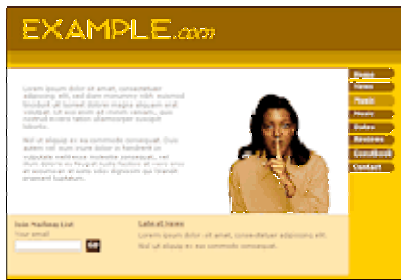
EXAMPLE.com

Lorem ipsum dolor sit amet, consectetuer adipiscing elit, sed diam nonummy nibh euismod tincidunt ut laoreet dolore magna aliquam erat volutpat. Ut wisi enim ad minim veniam, quis nostrud exerci tation ullamcorper suscipit lobortis.

Nisl ut aliquip ex ea commodo consequat. Duis autem vel eum iriure dolor in hendrerit in vulputate velit esse molestie consequat, vel illum dolore eu feugiat nulla facilisis at vero eros et accumsan et iusto odio dignissim qui blandit praesent luptatum.

Home
News
Music
Photos
Dates
Reviews
Guestbook
Contact

Join Mailing List
Your email
Go

Latest News
Lorem ipsum dolor sit amet, consectetuer adipiscing elit.
Nisl ut aliquip ex ea commodo consequat.